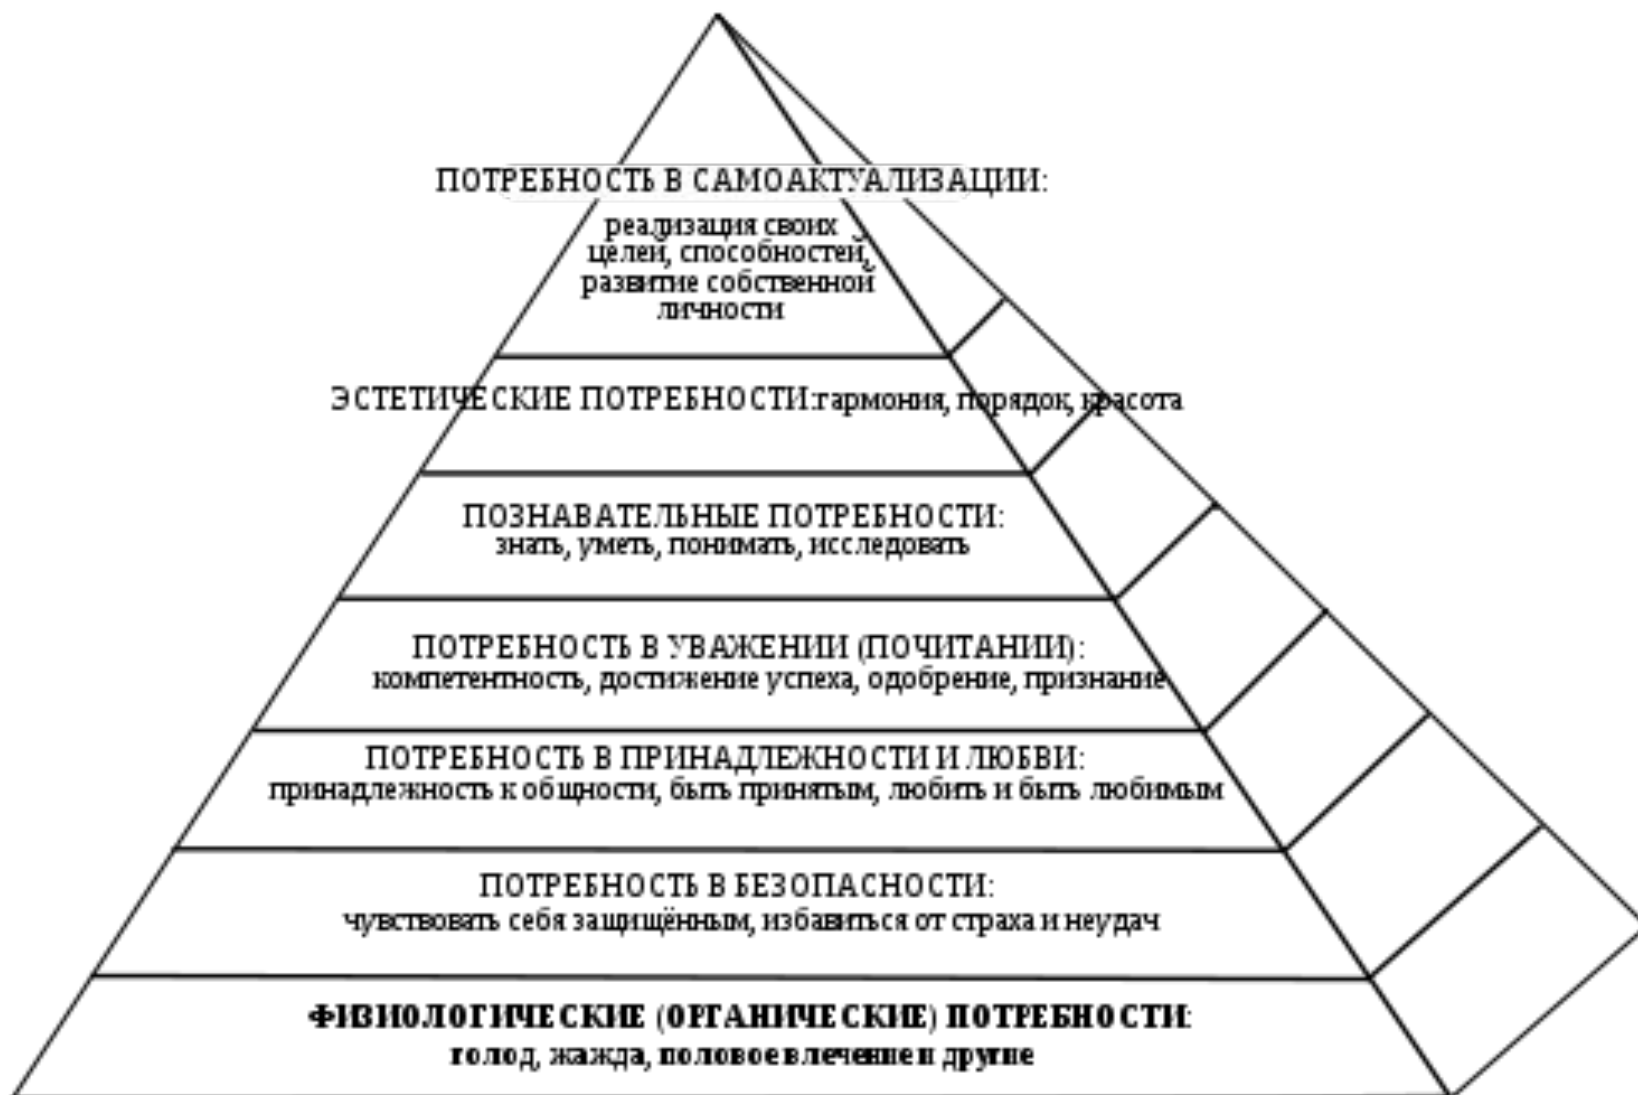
ПОТРЕБНОСТЬ В САМОАКТУАЛИЗАЦИИ:
реализация своих целей, способностей, развитие собственной личности

ЭСТЕТИЧЕСКИЕ ПОТРЕБНОСТИ:гармония, порядок, красота

ПОЗНАВАТЕЛЬНЫЕ ПОТРЕБНОСТИ:
знать, уметь, понимать, исследовать

ПОТРЕБНОСТЬ В УВАЖЕНИИ (ПОЧИТАНИИ):
компетентность, достижение успеха, одобрение, признание

ПОТРЕБНОСТЬ В ПРИНАДЛЕЖНОСТИ И ЛЮБВИ:
принадлежность к общности, быть принятым, любить и быть любимым

ПОТРЕБНОСТЬ В БЕЗОПАСНОСТИ:
чувствовать себя защищённым, избавиться от страха и неудач

ФИЗИОЛОГИЧЕСКИЕ (ОРГАНИЧЕСКИЕ) ПОТРЕБНОСТИ:
голод, жажда, половое влечение и другие